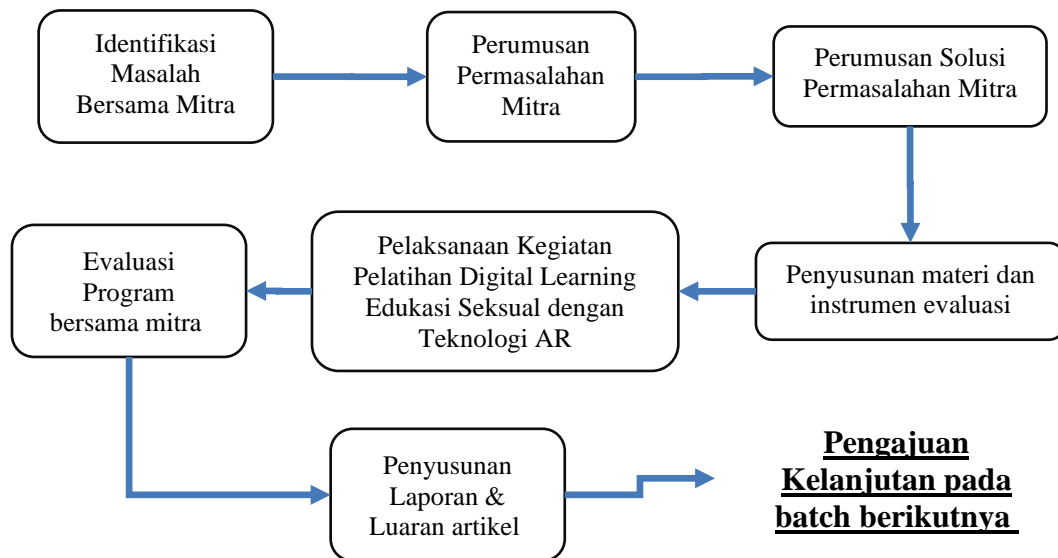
Identifikasi Masalah Bersama Mitra

Perumusan Permasalahan Mitra

Perumusan Solusi Permasalahan Mitra

Penyusunan materi dan instrumen evaluasi

Pelaksanaan Kegiatan Pelatihan Digital Learning Edukasi Seksual dengan Teknologi AR

Evaluasi Program bersama mitra

Penyusunan Laporan & Luaran artikel

Pengajuan Kelanjutan pada batch berikutnya